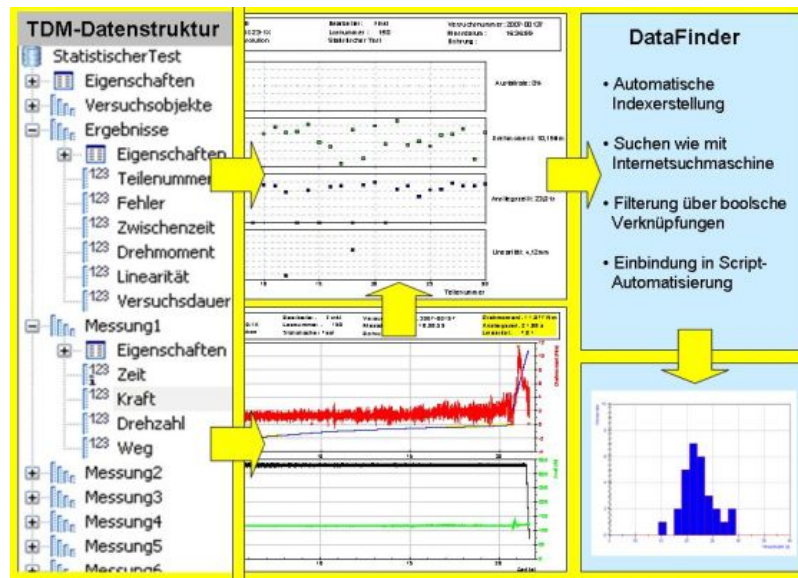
TDM-Datenstruktur
StatistischerTest
Eigenschaften
Versuchsobjekte
Ergebnisse
Eigenschaften
Teilenummer
Fehler
Zwischenzeit
Drehmoment
Linearität
Versuchsdauer
Messung1
Eigenschaften
Zeit
Kraft
Drehzahl
Weg
Messung2
Messung3
Messung4
Messung5
Messung6

Bearbeiter: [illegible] Versuchsnummer: 2009-00127
Losnummer: 155 Messdatum: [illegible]
Statistischer Test Prüfung:

Ausschussrate: 0%
Drehmoment: 10,15 Nm
Anstiegszeit: 23,0 s
Linearität: 4,12 mm
Teilenummer

Bearbeiter: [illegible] Versuchsnummer: 2007-00137 Drehmoment: 11,211 Nm
Losnummer: 155 Messdatum: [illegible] Anstiegszeit: 21,00 s
Statistischer Test Linearität: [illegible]

DataFinder
• Automatische Indexerstellung
• Suchen wie mit Internetsuchmaschine
• Filterung über boolsche Verknüpfungen
• Einbindung in Script-Automatisierung